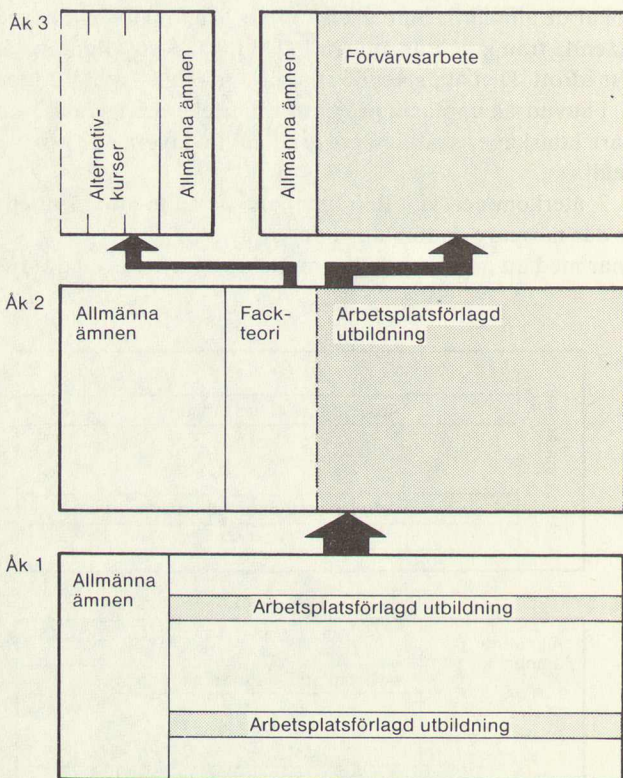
Åk 3

Alternativkurser

Allmänna ämnen

Allmänna ämnen

Förvärvsarbete

Åk 2

Allmänna ämnen

Fackteori

Arbetsplatsförlagd utbildning

Åk 1

Allmänna ämnen

Arbetsplatsförlagd utbildning

Arbetsplatsförlagd utbildning